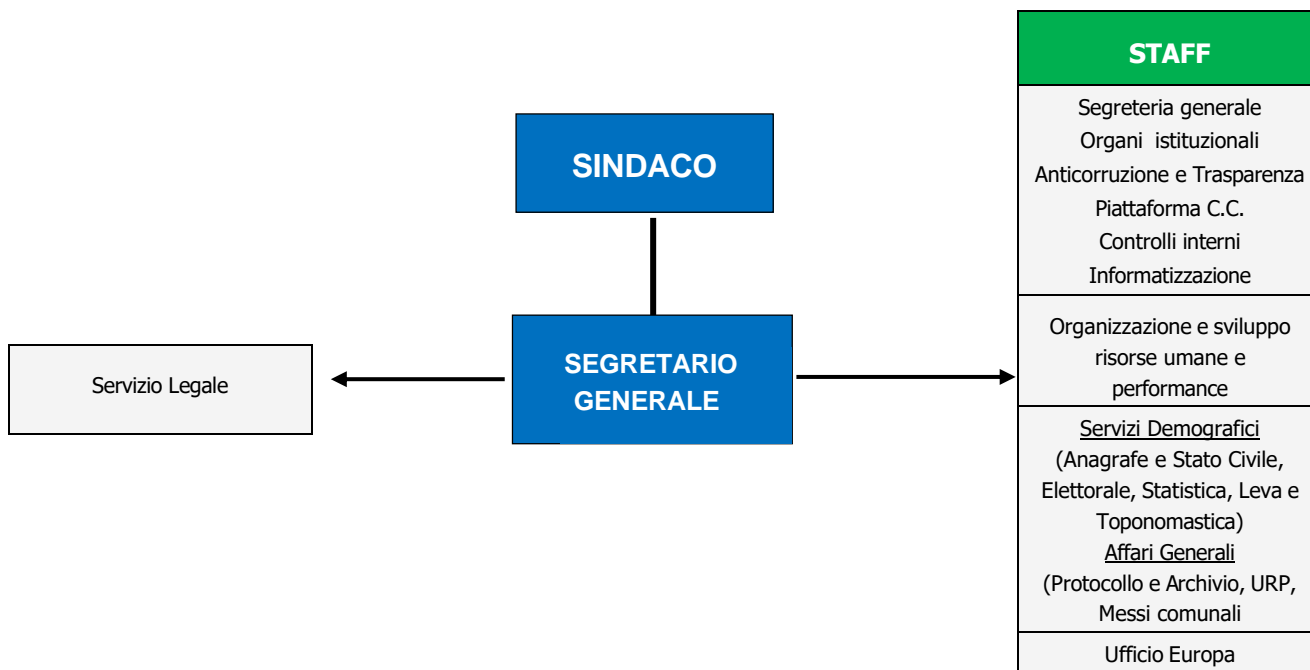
SINDACO

SEGRETARIO GENERALE

Servizio Legale

STAFF

Segreteria generale
Organi istituzionali
Anticorruzione e Trasparenza
Piattaforma C.C.
Controlli interni
Informatizzazione

Organizzazione e sviluppo risorse umane e performance

Servizi Demografici
(Anagrafe e Stato Civile, Elettorale, Statistica, Leva e Toponomastica)
Affari Generali
(Protocollo e Archivio, URP, Messi comunali

Ufficio Europa